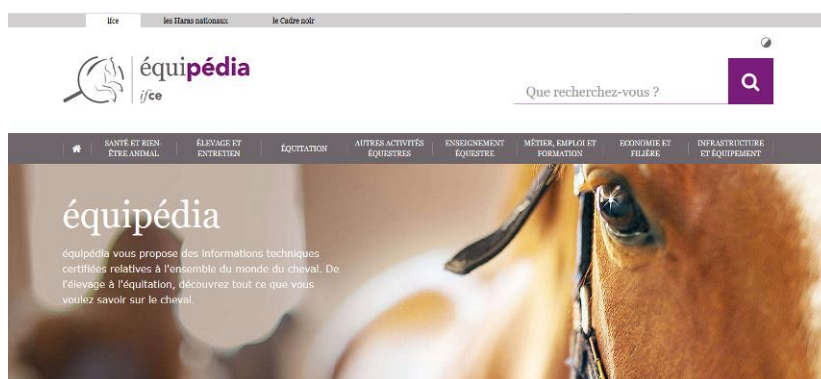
ifce | les Haras nationaux | le Cadre noir

équipédia
ifce

Que recherchez-vous ?

SANTÉ ET BIEN-ÊTRE ANIMAL | ÉLEVAGE ET ENTRETIEN | ÉQUITATION | AUTRES ACTIVITÉS ÉQUESTRES | ENSEIGNEMENT ÉQUESTRE | MÉTIER, EMPLOI ET FORMATION | ÉCONOMIE ET FILIÈRE | INFRASTRUCTURE ET ÉQUIPEMENT

équipédia

équipédia vous propose des informations techniques certifiées relatives à l'ensemble du monde du cheval. De l'élevage à l'équitation, découvrez tout ce que vous voulez savoir sur le cheval.